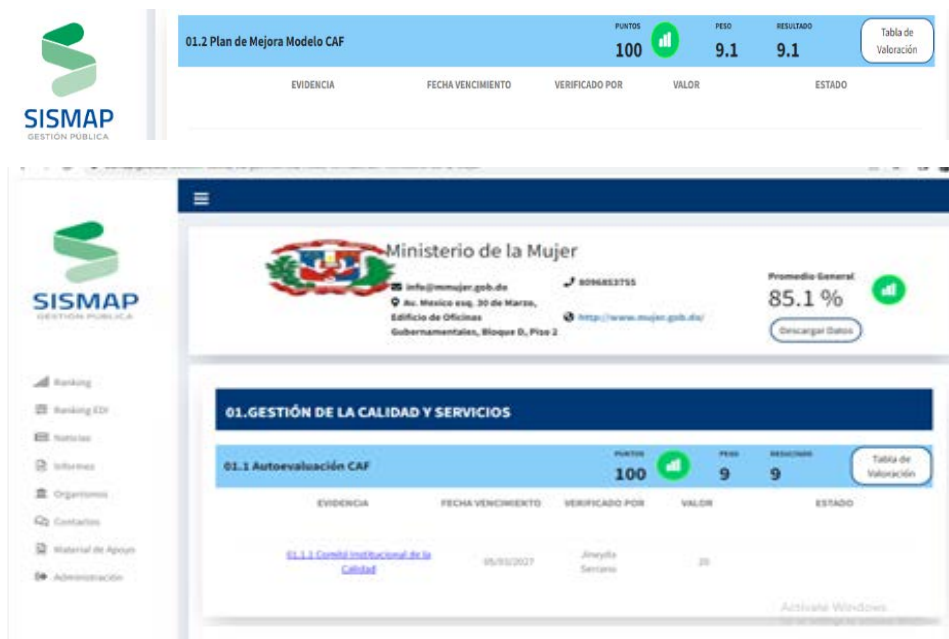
SISMAP
GESTIÓN PÚBLICA

01.2 Plan de Mejora Modelo CAF

PUNTOS
100

PESO
9.1

RESULTADO
9.1

Tabla de Valoración

EVIDENCIA | FECHA VENCIMIENTO | VERIFICADO POR | VALOR | ESTADO

SISMAP
GESTIÓN PÚBLICA

Ranking
Ranking EDI
Noticias
Informes
Organismos
Contactos
Material de Apoyo
Administración

Ministerio de la Mujer

info@mmujer.gob.do
Av. Mexico esq. 30 de Marzo, Edificio de Oficinas Gubernamentales, Bloque D, Piso 2

8096853755

http://www.mujer.gob.do/

Promedio General
85.1 %

Descargar Datos

01.GESTIÓN DE LA CALIDAD Y SERVICIOS

01.1 Autoevaluación CAF

PUNTOS
100

PESO
9

RESULTADO
9

Tabla de Valoración

| EVIDENCIA | FECHA VENCIMIENTO | VERIFICADO POR | VALOR | ESTADO |
|---|---|---|---|---|
| 01.1.1 Comité Institucional de la Calidad | 05/03/2027 | Jineydis Serrano | 20 | |

Activate Windows
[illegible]